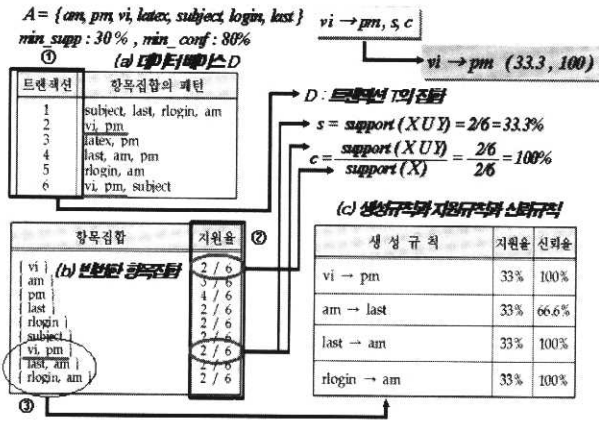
$A = \{am, pm, vi, latex, subject, login, last\}$
min_supp : 30% , min_conf : 80%

$vi \rightarrow pm, s, c$

$vi \rightarrow pm \ (33.3, 100)$

①

(a) 데이터베이스 D

| 트랜잭션 | 항목집합의 패턴 |
|---|---|
| 1 | subject, last, rlogin, am |
| 2 | vi, pm |
| 3 | latex, pm |
| 4 | last, am, pm |
| 5 | rlogin, am |
| 6 | vi, pm, subject |

D : 트랜잭션 T의 집합

$s = support(X \cup Y) = 2/6 = 33.3\%$

$c = \frac{support(X \cup Y)}{support(X)} = \frac{2/6}{2/6} = 100\%$

(c) 생성규칙과 지원규칙과 신뢰규칙

| 생 성 규 칙 | 지원율 | 신뢰율 |
|---|---|---|
| vi → pm | 33% | 100% |
| am → last | 33% | 66.6% |
| last → am | 33% | 100% |
| rlogin → am | 33% | 100% |

| 항목집합 | 지원율 |
|---|---|
| {vi} | 2/6 |
| {am} | 3/6 |
| {pm} | 4/6 |
| {last} | 2/6 |
| {rlogin} | 2/6 |
| {subject} | 2/6 |
| {vi, pm} | 2/6 |
| {last, am} | 2/6 |
| {rlogin, am} | 2/6 |

(b) 빈번한 항목집합

②

③